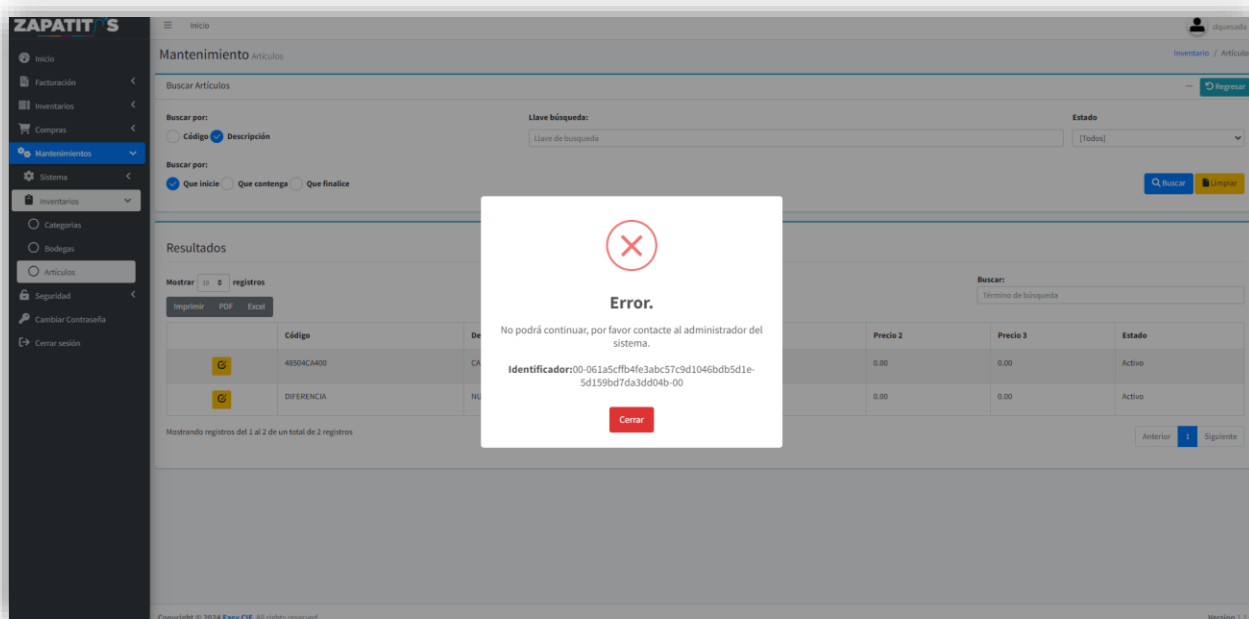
ZAPATIT S

Inicio
Facturación
Inventarios
Compras
Mantenimientos
Sistema
Inventarios
Categorías
Bodegas
Artículos
Seguridad
Cambiar Contraseña
Cerrar sesión

≡ Inicio

diquesada

Mantenimiento Artículos

Inventario / Artículos

Buscar Artículos

Regresar

Buscar por:
Código Descripción

Llave búsqueda:
Llave de busqueda

Estado
[Todos]

Buscar por:
Que inicie Que contenga Que finalice

Buscar Limpiar

Resultados

Mostrar 10 registros

Buscar:
Término de búsqueda

Imprimir PDF Excel

| | Código | De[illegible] | Precio 2 | Precio 3 | Estado |
|---|---|---|---|---|---|
| | 48504CA400 | CA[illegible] | 0.00 | 0.00 | Activo |
| | DIFERENCIA | NU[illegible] | 0.00 | 0.00 | Activo |

Mostrando registros del 1 al 2 de un total de 2 registros

Anterior 1 Siguiente

Error.

No podrá continuar, por favor contacte al administrador del sistema.

Identificador:00-061a5cffb4fe3abc57c9d1046bdb5d1e-5d159bd7da3dd04b-00

Cerrar

Copyright © 2024 Easy CIE. All rights reserved.

Version 1.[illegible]